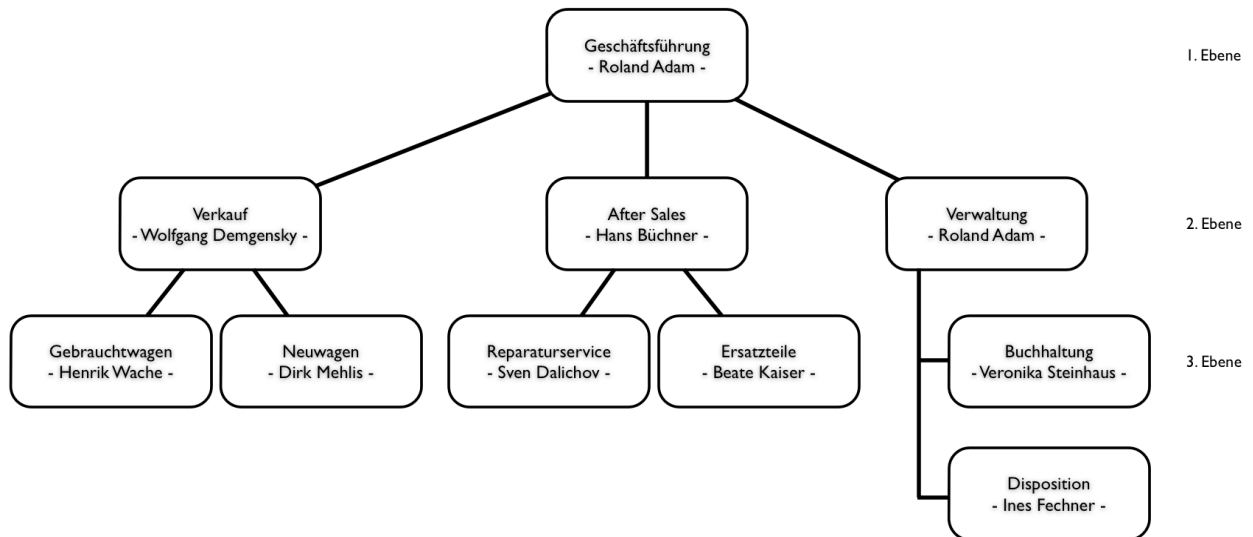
Geschäftsführung
- Roland Adam -

1. Ebene

Verkauf
- Wolfgang Demgensky -

After Sales
- Hans Büchner -

Verwaltung
- Roland Adam -

2. Ebene

Gebrauchtwagen
- Henrik Wache -

Neuwagen
- Dirk Mehlis -

Reparaturservice
- Sven Dalichov -

Ersatzteile
- Beate Kaiser -

Buchhaltung
- Veronika Steinhaus -

3. Ebene

Disposition
- Ines Fechner -